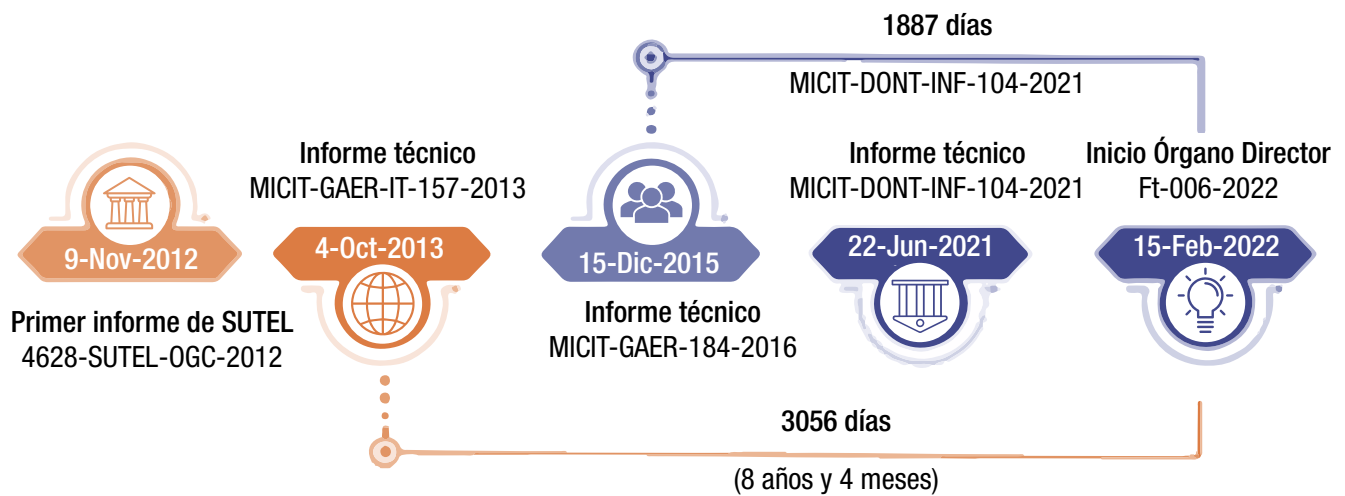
1887 días

MICIT-DONT-INF-104-2021

9-Nov-2012

Primer informe de SUTEL
4628-SUTEL-OGC-2012

Informe técnico
MICIT-GAER-IT-157-2013

4-Oct-2013

15-Dic-2015

Informe técnico
MICIT-GAER-184-2016

Informe técnico
MICIT-DONT-INF-104-2021

22-Jun-2021

Inicio Órgano Director
Ft-006-2022

15-Feb-2022

3056 días

(8 años y 4 meses)